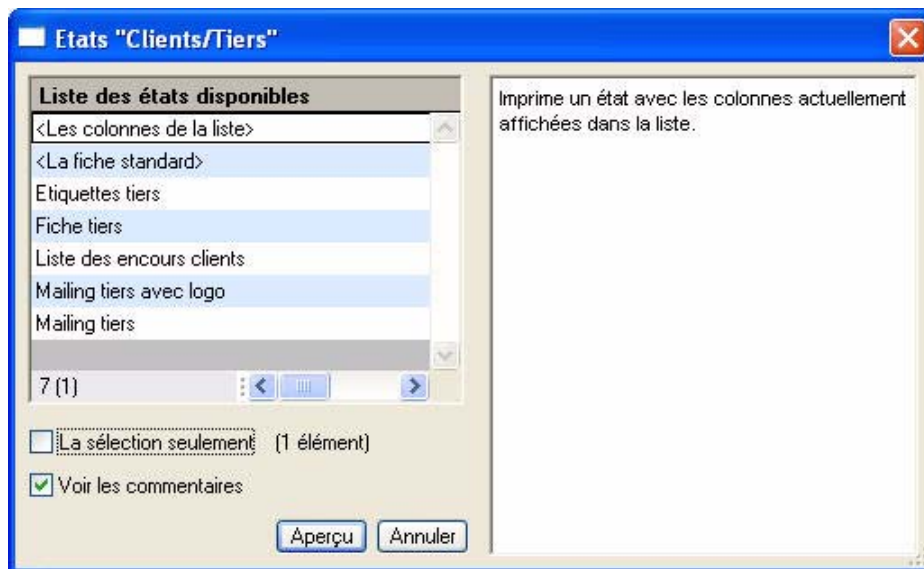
Etats "Clients/Tiers"

Liste des états disponibles

<Les colonnes de la liste>

<La fiche standard>

Etiquettes tiers

Fiche tiers

Liste des encours clients

Mailing tiers avec logo

Mailing tiers

7 (1)

Imprime un état avec les colonnes actuellement affichées dans la liste.

La sélection seulement (1 élément)

Voir les commentaires

Aperçu

Annuler